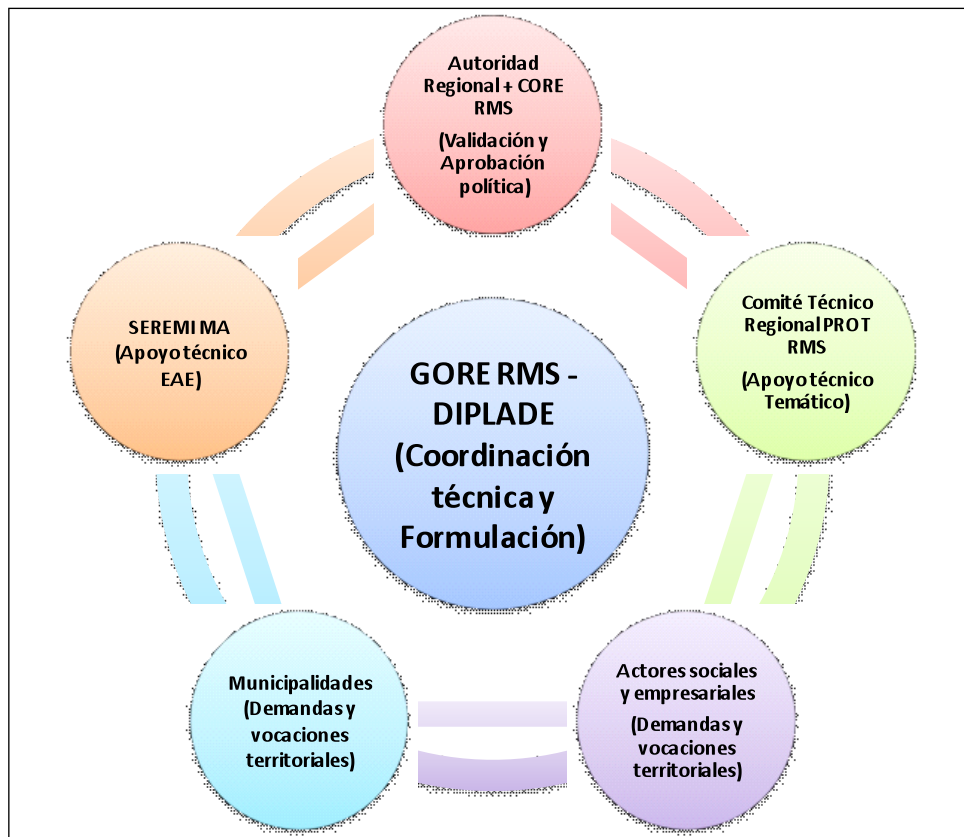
Autoridad Regional + CORE RMS

(Validación y Aprobación política)

SEREMI MA (Apoyo técnico EAE)

GORE RMS - DIPLADE (Coordinación técnica y Formulación)

Comité Técnico Regional PROT RMS

(Apoyo técnico Temático)

Municipalidades (Demandas y vocaciones territoriales)

Actores sociales y empresariales

(Demandas y vocaciones territoriales)